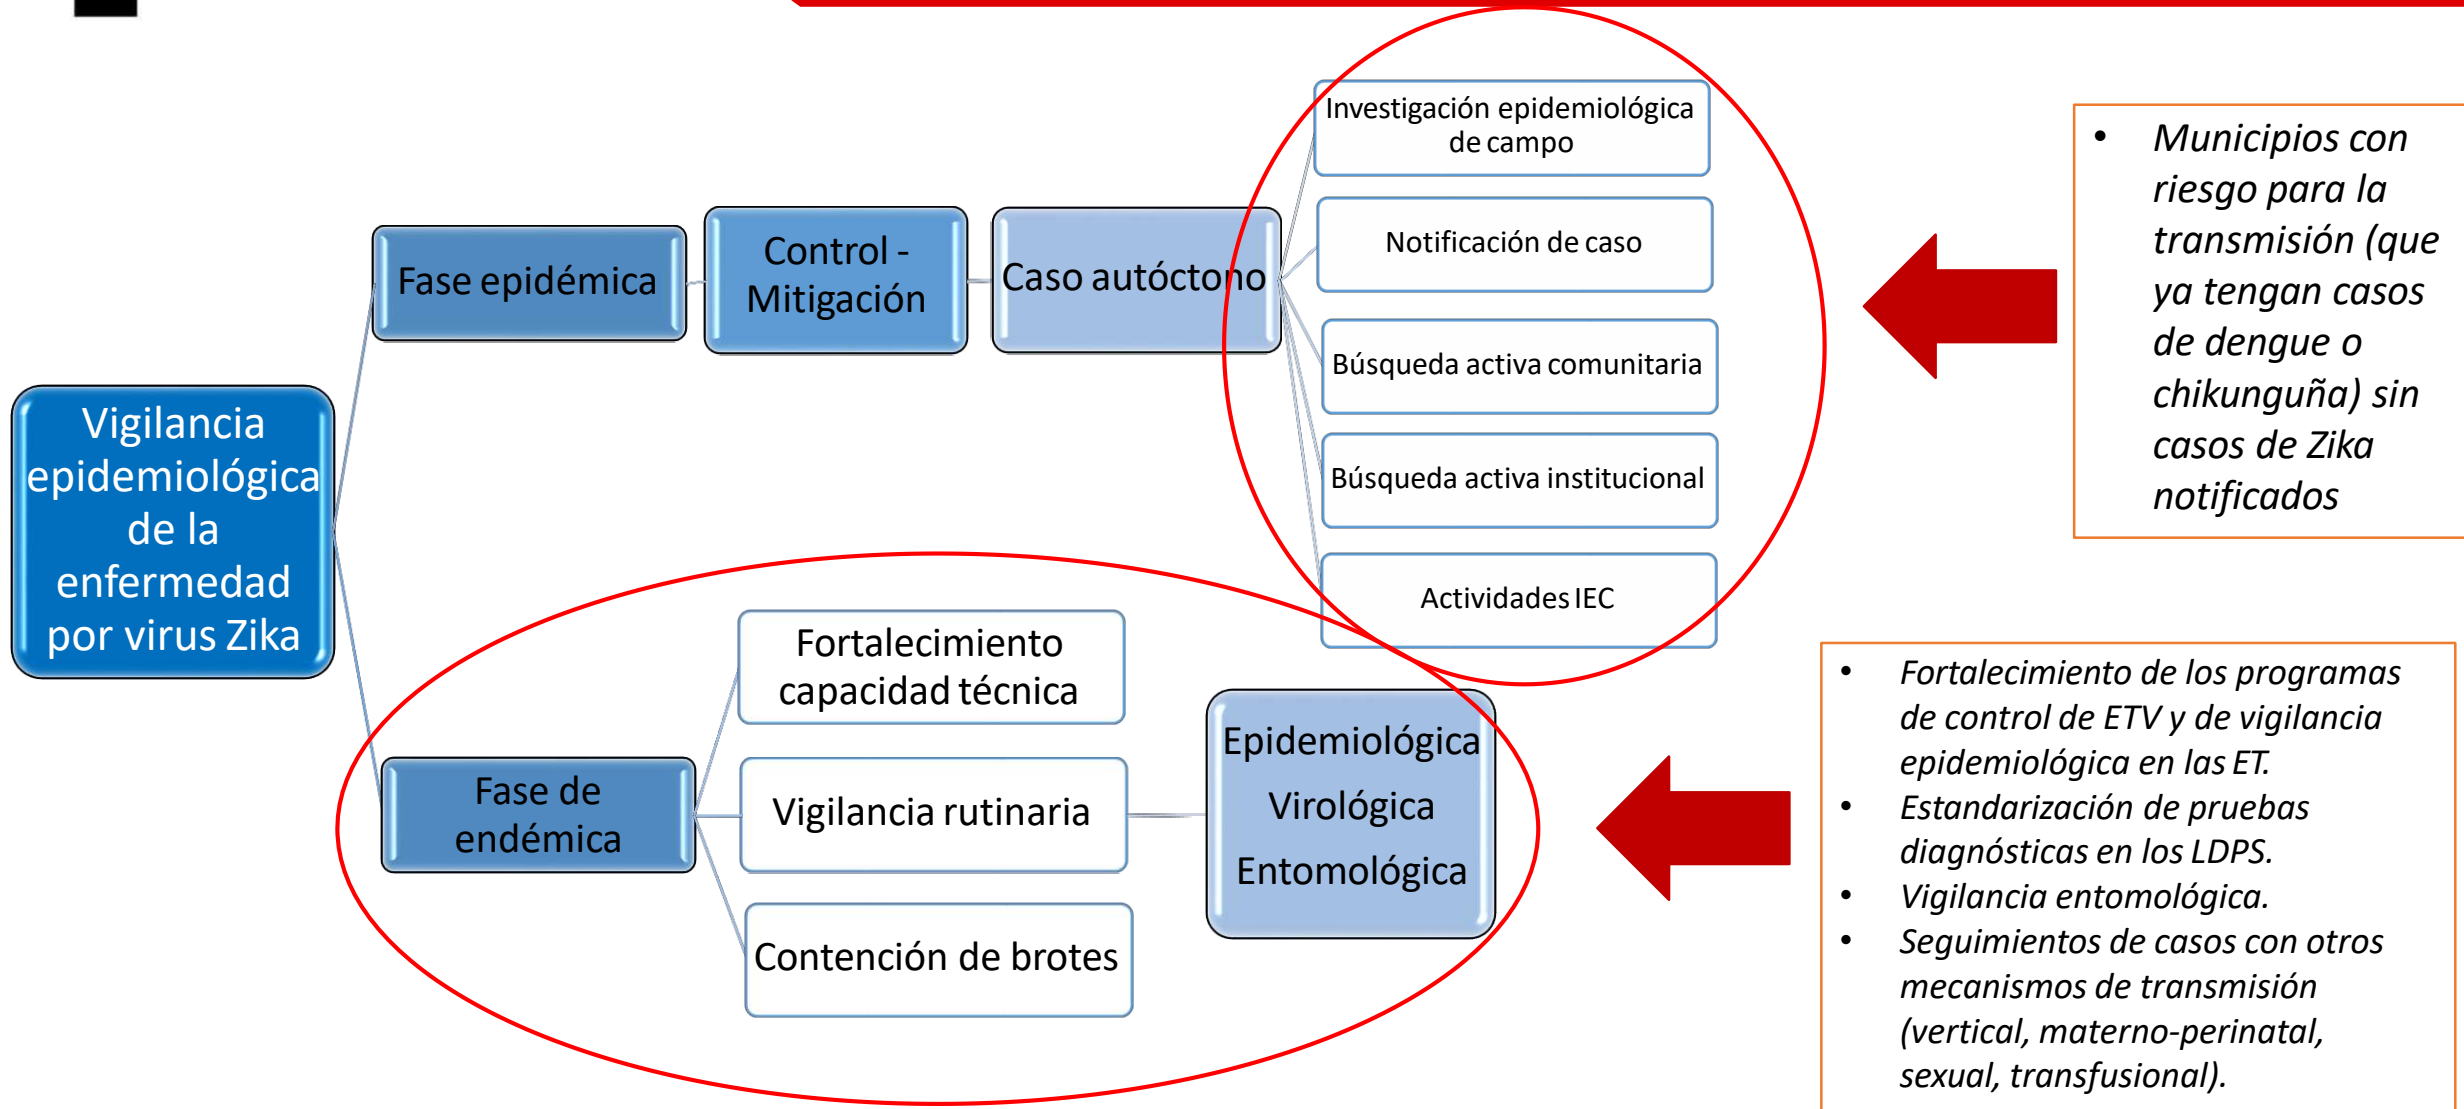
Vigilancia epidemiológica de la enfermedad por virus Zika

Fase epidémica

Control - Mitigación

Caso autóctono

Investigación epidemiológica de campo

Notificación de caso

Búsqueda activa comunitaria

Búsqueda activa institucional

Actividades IEC

- Municipios con riesgo para la transmisión (que ya tengan casos de dengue o chikunguña) sin casos de Zika notificados

Fase de endémica

Fortalecimiento capacidad técnica

Vigilancia rutinaria

Contención de brotes

Epidemiológica
Virológica
Entomológica

- Fortalecimiento de los programas de control de ETV y de vigilancia epidemiológica en las ET.
- Estandarización de pruebas diagnósticas en los LDPS.
- Vigilancia entomológica.
- Seguimientos de casos con otros mecanismos de transmisión (vertical, materno-perinatal, sexual, transfusional).